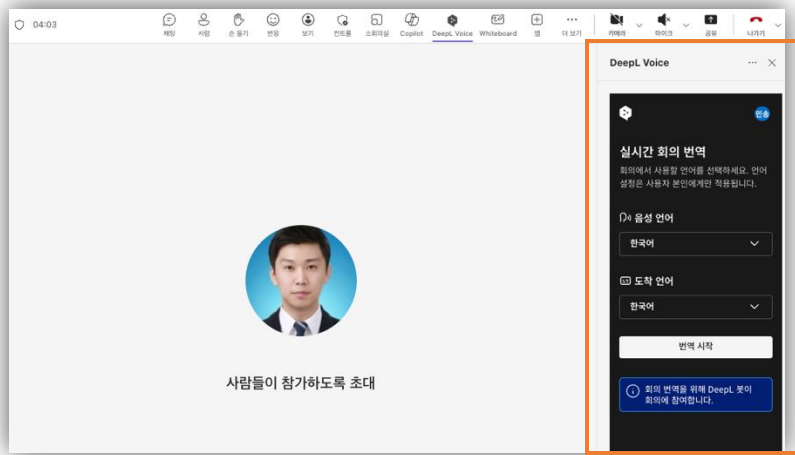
04:03

채팅 사람 손 들기 반응 보기 컨트롤 소회의실 Copilot DeepL Voice Whiteboard 앱 더 보기 카메라 마이크 공유 나가기

사람들이 참가하도록 초대

DeepL Voice

민송

실시간 회의 번역

회의에서 사용할 언어를 선택하세요. 언어 설정은 사용자 본인에게만 적용됩니다.

음성 언어

한국어

도착 언어

한국어

번역 시작

회의 번역을 위해 DeepL 봇이 회의에 참여합니다.